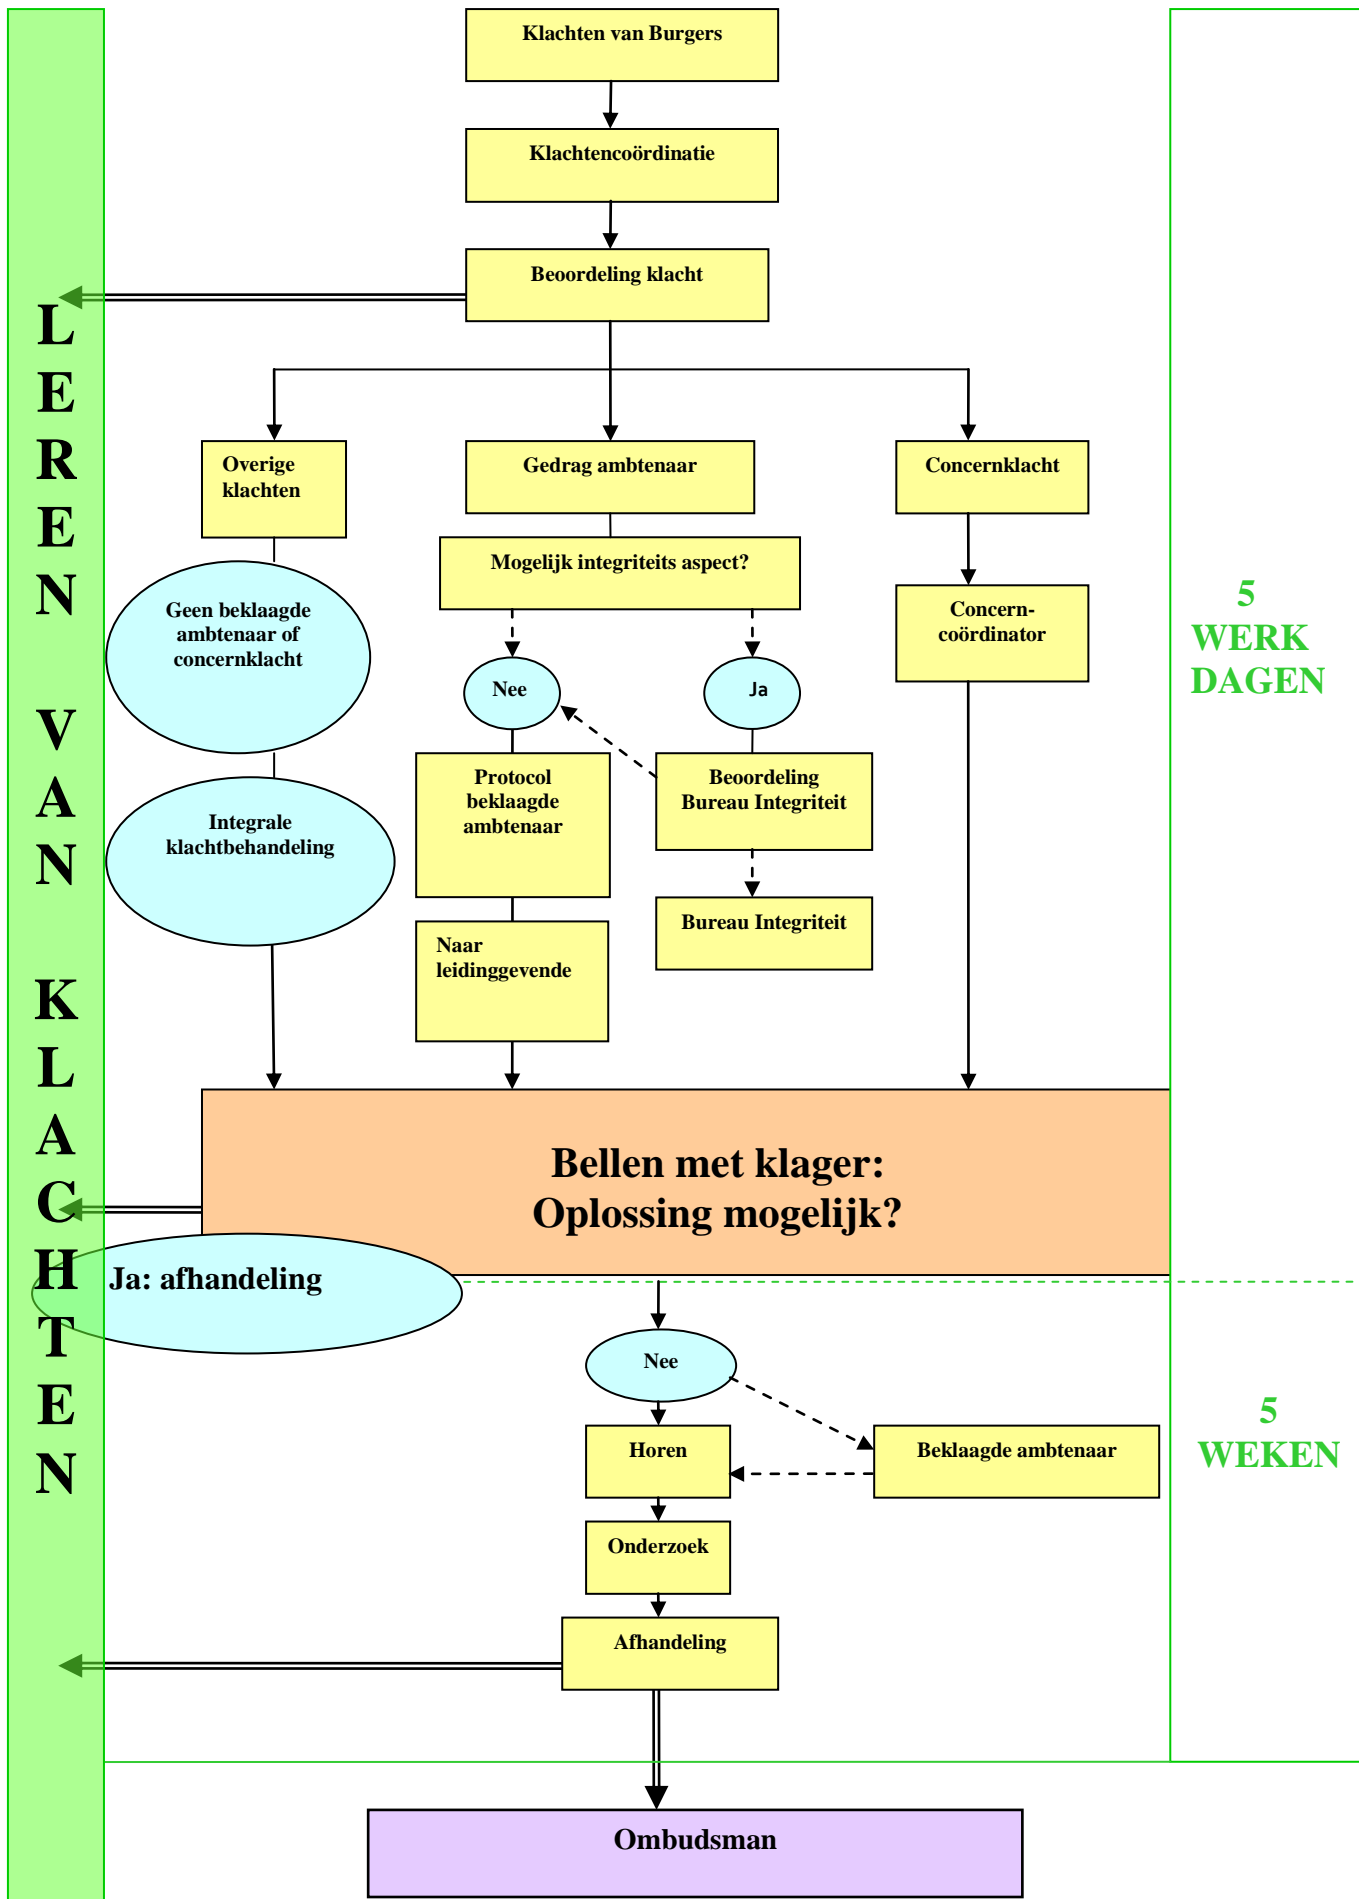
LEREN VAN KLACHTEN

Klachten van Burgers

Klachtencoördinatie

Beoordeling klacht

Overige klachten

Gedrag ambtenaar

Concernklacht

Mogelijk integriteits aspect?

Geen beklaagde ambtenaar of concernklacht

Nee

Ja

Concern-coördinator

5 WERK DAGEN

Protocol beklaagde ambtenaar

Beoordeling Bureau Integriteit

Integrale klachtbehandeling

Bureau Integriteit

Naar leidinggevende

Bellen met klager: Oplossing mogelijk?

Ja: afhandeling

Nee

Horen

Beklaagde ambtenaar

5 WEKEN

Onderzoek

Afhandeling

Ombudsman